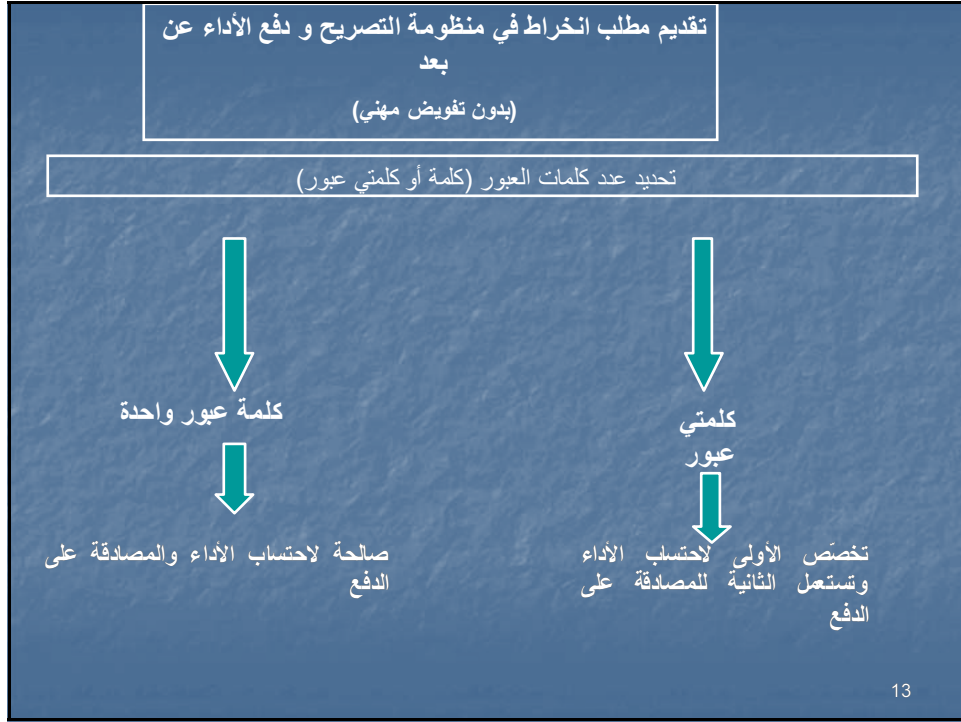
تقديم مطلب انخراط في منظومة التصريح و دفع الأداء عن بعد

(بدون تفويض مهني)

تحديد عدد كلمات العبور (كلمة أو كلمتي عبور)

كلمتي عبور

تخصّص الأولى لاحتساب الأداء وتستعمل الثانية للمصادقة على الدفع

كلمة عبور واحدة

صالحة لاحتساب الأداء والمصادقة على الدفع

13